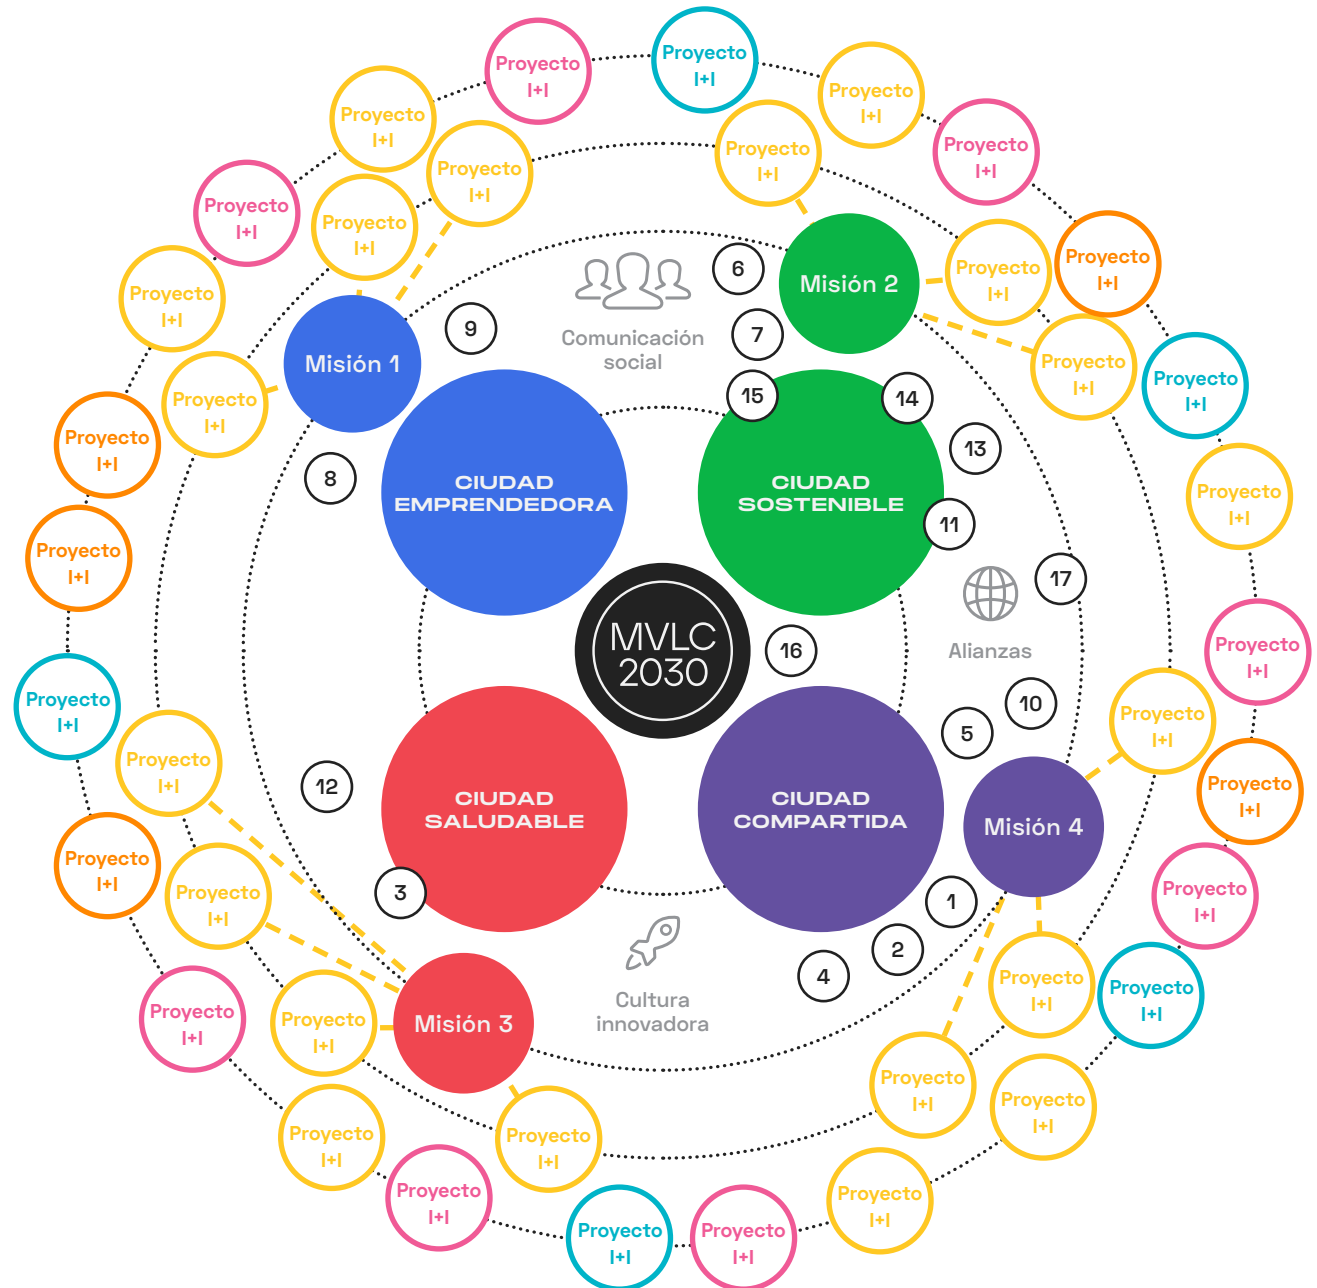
Proyecto I+I

Proyecto I+I

Proyecto I+I

Proyecto I+I

Proyecto I+I

Proyecto I+I

Proyecto I+I

Proyecto I+I

Proyecto I+I

6

Misión 2

Proyecto I+I

Proyecto I+I

Proyecto I+I

Proyecto I+I

Comunicación social

7

9

Misión 1

Proyecto I+I

Proyecto I+I

15

14

13

Proyecto I+I

Proyecto I+I

8

CIUDAD EMPRENDEDORA

CIUDAD SOSTENIBLE

11

Proyecto I+I

17

MVLC 2030

16

Alianzas

Proyecto I+I

Proyecto I+I

10

Proyecto I+I

Proyecto I+I

5

12

CIUDAD SALUDABLE

CIUDAD COMPARTIDA

Misión 4

Proyecto I+I

Proyecto I+I

Proyecto I+I

3

1

Proyecto I+I

2

Proyecto I+I

4

Proyecto I+I

Cultura innovadora

Misión 3

Proyecto I+I

Proyecto I+I

Proyecto I+I

Proyecto I+I

Proyecto I+I

Proyecto I+I

Proyecto I+I

Proyecto I+I

Proyecto I+I